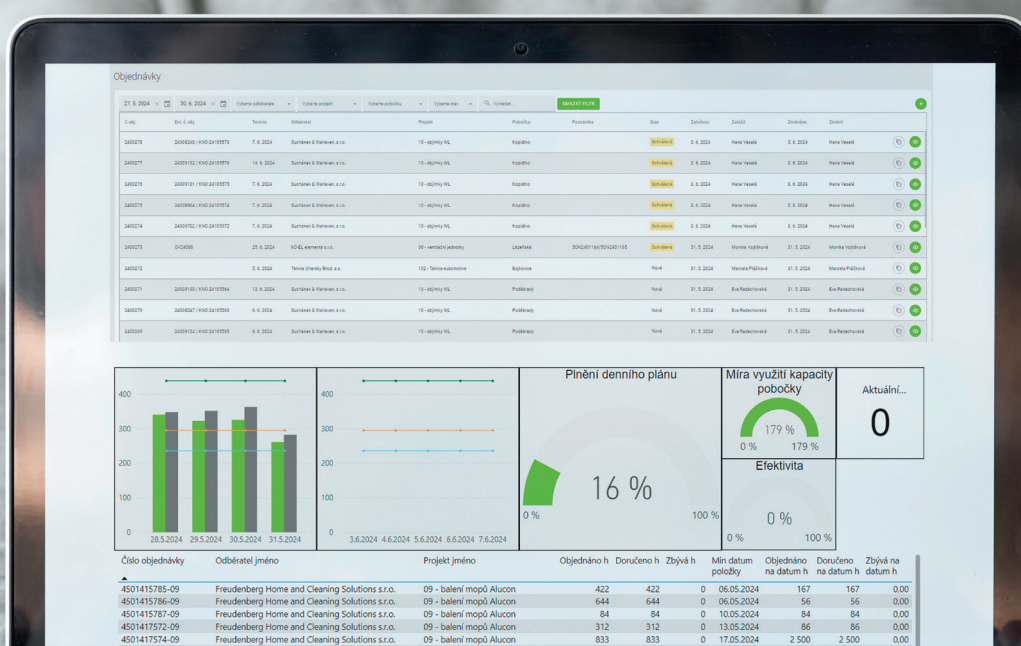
Objednávky

27. 5. 2024 × 30. 6. 2024 × Vyberte odběratele Vyberte projekt Vyberte pobočku Vyberte stav Vyhledat... SMAZAT FILTR

| Č. obj. | Ext. č. obj. | Termín | Odběratel | Projekt | Pobočka | Poznámka | Stav | Založeno | Založil | Změněno | Změnil |
|---|---|---|---|---|---|---|---|---|---|---|---|
| 2400278 | 24009245 / KNO 24155573 | 7. 6. 2024 | Suchánek & Weiteren s.r.o. | 10 - objímky WL | Kopidlno | | Schváleno | 3. 6. 2024 | Hana Veselá | 3. 6. 2024 | Hana Veselá |
| 2400277 | 24009132 / KNO 24155576 | 14. 6. 2024 | Suchánek & Weiteren s.r.o. | 10 - objímky WL | Kopidlno | | Schváleno | 3. 6. 2024 | Hana Veselá | 3. 6. 2024 | Hana Veselá |
| 2400276 | 24009131 / KNO 24155575 | 7. 6. 2024 | Suchánek & Weiteren s.r.o. | 10 - objímky WL | Kopidlno | | Schváleno | 3. 6. 2024 | Hana Veselá | 3. 6. 2024 | Hana Veselá |
| 2400275 | 24008964 / KNO 24155574 | 7. 6. 2024 | Suchánek & Weiteren s.r.o. | 10 - objímky WL | Kopidlno | | Schváleno | 3. 6. 2024 | Hana Veselá | 3. 6. 2024 | Hana Veselá |
| 2400274 | 24008702 / KNO 24155572 | 7. 6. 2024 | Suchánek & Weiteren s.r.o. | 10 - objímky WL | Kopidlno | | Schváleno | 3. 6. 2024 | Hana Veselá | 3. 6. 2024 | Hana Veselá |
| 2400273 | OV24088 | 25. 6. 2024 | KG-EL elements s.r.o. | 99 - ventilační jednotky | Lázeňská | 5042401164/5042401165 | Schváleno | 31. 5. 2024 | Monika Vojtíšková | 31. 5. 2024 | Monika Vojtíšková |
| 2400272 | | 5. 6. 2024 | Tenneo Jihozdy Brod, a.s. | 102 - Tenneo automotive | Bojkovice | | Nová | 31. 5. 2024 | Marcela Poláková | 31. 5. 2024 | Marcela Poláková |
| 2400271 | 24009130 / KNO 24155564 | 13. 6. 2024 | Suchánek & Weiteren s.r.o. | 10 - objímky WL | Poděbrady | | Nová | 31. 5. 2024 | Eva Radechovská | 31. 5. 2024 | Eva Radechovská |
| 2400270 | 24008247 / KNO 24155566 | 6. 6. 2024 | Suchánek & Weiteren s.r.o. | 10 - objímky WL | Poděbrady | | Nová | 31. 5. 2024 | Eva Radechovská | 31. 5. 2024 | Eva Radechovská |
| 2400269 | 24009134 / KNO 24155565 | 6. 6. 2024 | Suchánek & Weiteren s.r.o. | 10 - objímky WL | Poděbrady | | Nová | 31. 5. 2024 | Eva Radechovská | 31. 5. 2024 | Eva Radechovská |

400
300
200
100
0
28.5.2024 29.5.2024 30.5.2024 31.5.2024

400
300
200
100
0
3.6.2024 4.6.2024 5.6.2024 6.6.2024 7.6.2024

Plnění denního plánu
16 %
0 % 100 %

Míra využití kapacity pobočky
179 %
0 % 179 %

Aktuální...
0

Efektivita
0 %
0 % 100 %

| Číslo objednávky | Odběratel jméno | Projekt jméno | Objednáno h | Doručeno h | Zbývá h | Min datum položky | Objednáno na datum h | Doručeno na datum h | Zbývá na datum h |
|---|---|---|---|---|---|---|---|---|---|
| 4501415785-09 | Freudenberg Home and Cleaning Solutions s.r.o. | 09 - balení mopů Alucon | 422 | 422 | 0 | 06.05.2024 | 167 | 167 | 0,00 |
| 4501415786-09 | Freudenberg Home and Cleaning Solutions s.r.o. | 09 - balení mopů Alucon | 644 | 644 | 0 | 06.05.2024 | 56 | 56 | 0,00 |
| 4501415787-09 | Freudenberg Home and Cleaning Solutions s.r.o. | 09 - balení mopů Alucon | 84 | 84 | 0 | 10.05.2024 | 84 | 84 | 0,00 |
| 4501417572-09 | Freudenberg Home and Cleaning Solutions s.r.o. | 09 - balení mopů Alucon | 312 | 312 | 0 | 13.05.2024 | 86 | 86 | 0,00 |
| 4501417574-09 | Freudenberg Home and Cleaning Solutions s.r.o. | 09 - balení mopů Alucon | 833 | 833 | 0 | 17.05.2024 | 2 500 | 2 500 | 0,00 |